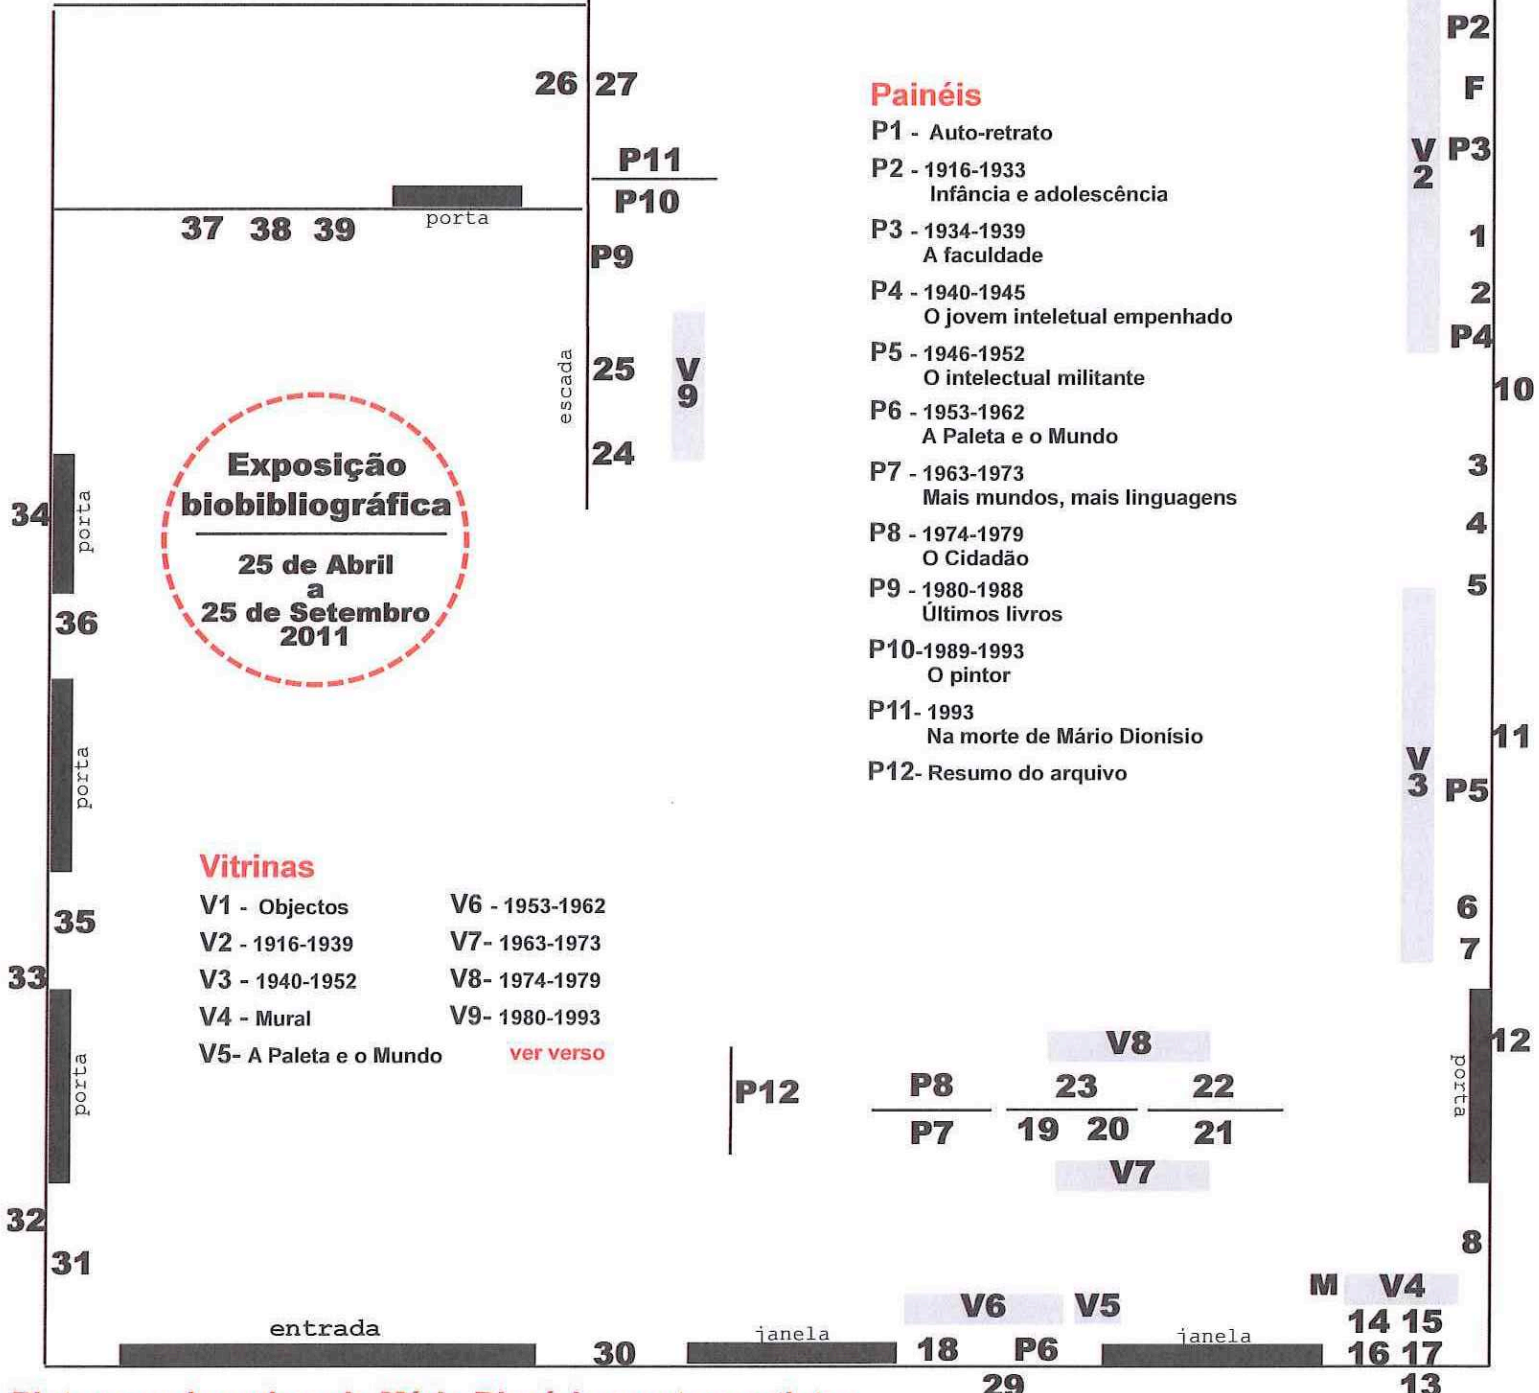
26 27

P11
P10

37 38 39 porta

P9

escada 25 V 9

24

Exposição biobibliográfica
25 de Abril a 25 de Setembro 2011

34 porta

36

porta

35

33

porta

32

31

Painéis
P1 - Auto-retrato
P2 - 1916-1933
Infância e adolescência
P3 - 1934-1939
A faculdade
P4 - 1940-1945
O jovem inteletual empenhado
P5 - 1946-1952
O intelectual militante
P6 - 1953-1962
A Paleta e o Mundo
P7 - 1963-1973
Mais mundos, mais linguagens
P8 - 1974-1979
O Cidadão
P9 - 1980-1988
Últimos livros
P10-1989-1993
O pintor
P11- 1993
Na morte de Mário Dionísio
P12- Resumo do arquivo

Vitrinas
V1 - Objectos
V2 - 1916-1939
V3 - 1940-1952
V4 - Mural
V5- A Paleta e o Mundo
V6 - 1953-1962
V7- 1963-1973
V8- 1974-1979
V9- 1980-1993
ver verso

P2
F
V 2 P3
1
2
P4
10
3
4
5
11
V 3 P5
6
7
12
porta
8

V8
P12 P8 23 22
P7 19 20 21
V7

M V4
V6 V5 14 15
entrada 30 janela 18 P6 janela 16 17
29 13